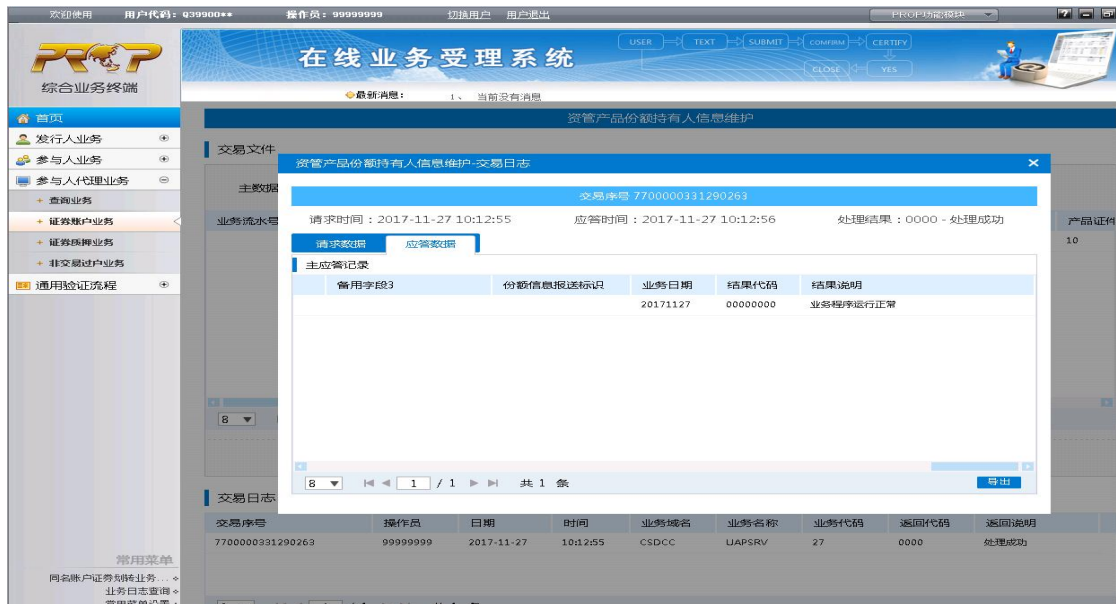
欢迎使用 用户代码：Q39900** 操作员：99999999 切换用户 用户退出 PROP功能模块

PROP
综合业务终端

在线业务受理系统

USER TEXT SUBMIT CONFIRM CERTIFY CLOSE YES

最新消息： 1、 当前没有消息

首页
发行人业务
参与人业务
参与人代理业务
查询业务
证券账户业务
证券质押业务
非交易过户业务
通用验证流程

资管产品份额持有人信息维护

交易文件

主数据

业务流水号

产品证件

10

8

交易日志

| 交易序号 | 操作员 | 日期 | 时间 | 业务域名 | 业务名称 | 业务代码 | 返回代码 | 返回说明 |
|---|---|---|---|---|---|---|---|---|
| 7700000331290263 | 99999999 | 2017-11-27 | 10:12:55 | CSDCC | UAPSRV | 27 | 0000 | 处理成功 |

常用菜单
同名账户证券划转业务...
业务日志查询
常用菜单设置

资管产品份额持有人信息维护-交易日志

交易序号 7700000331290263

请求时间：2017-11-27 10:12:55 应答时间：2017-11-27 10:12:56 处理结果：0000 - 处理成功

请求数据 应答数据

主应答记录

| 备用字段3 | 份额信息报送标识 | 业务日期 | 结果代码 | 结果说明 |
|---|---|---|---|---|
| | | 20171127 | 00000000 | 业务程序运行正常 |

8 1 / 1 共 1 条 导出